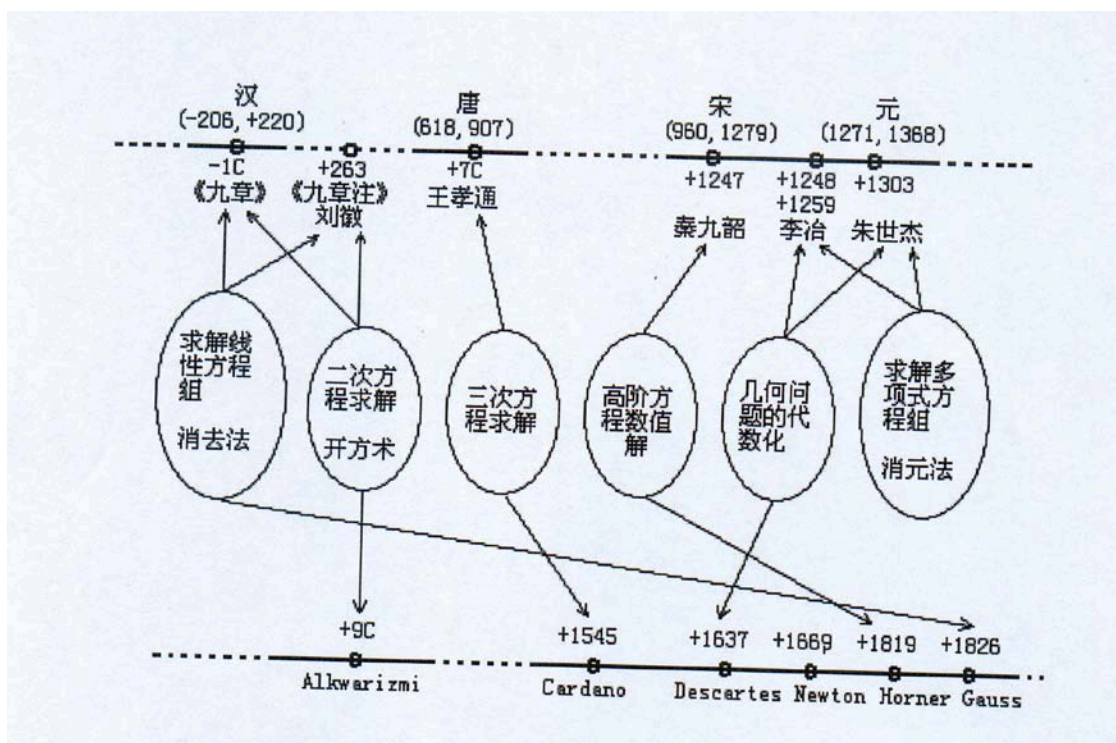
汉
(-206, +220)
-1C
《九章》

+263
《九章注》
刘徽

唐
(618, 907)
+7C
王孝通

宋
(960, 1279)
+1247
秦九韶

+1248
+1259
李冶

元
(1271, 1368)
+1303
朱世杰

求解线性方程组
消去法

二次方程求解
开方术

三次方程求解

高阶方程数值解

几何问题的代数化

求解多项式方程组
消元法

+9C
Alkwarizmi

+1545
Cardano

+1637
Descartes

+1669
Newton

+1819
Horner

+1826
Gauss